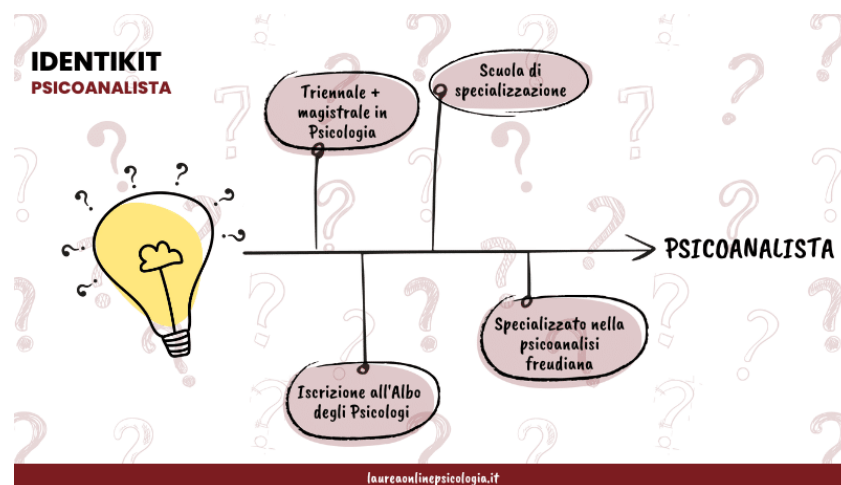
IDENTIKIT
PSICOANALISTA

Triennale + magistrale in Psicologia

Scuola di specializzazione

PSICOANALISTA

Iscrizione all'Albo degli Psicologi

Specializzato nella psicoanalisi freudiana

laureaonlinepsicologia.it